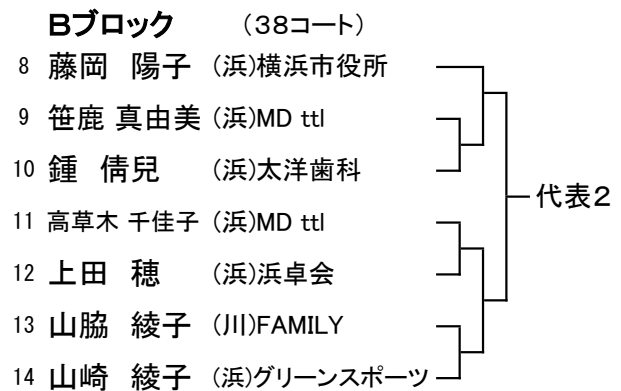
Bブロック　（38コート）

8 藤岡　陽子 (浜)横浜市役所

9 笹鹿 真由美 (浜)MD ttl

10 鍾　倩兒 (浜)太洋歯科

11 高草木 千佳子 (浜)MD ttl

12 上田　穂 (浜)浜卓会

13 山脇　綾子 (川)FAMILY

14 山崎　綾子 (浜)グリーンスポーツ

代表2